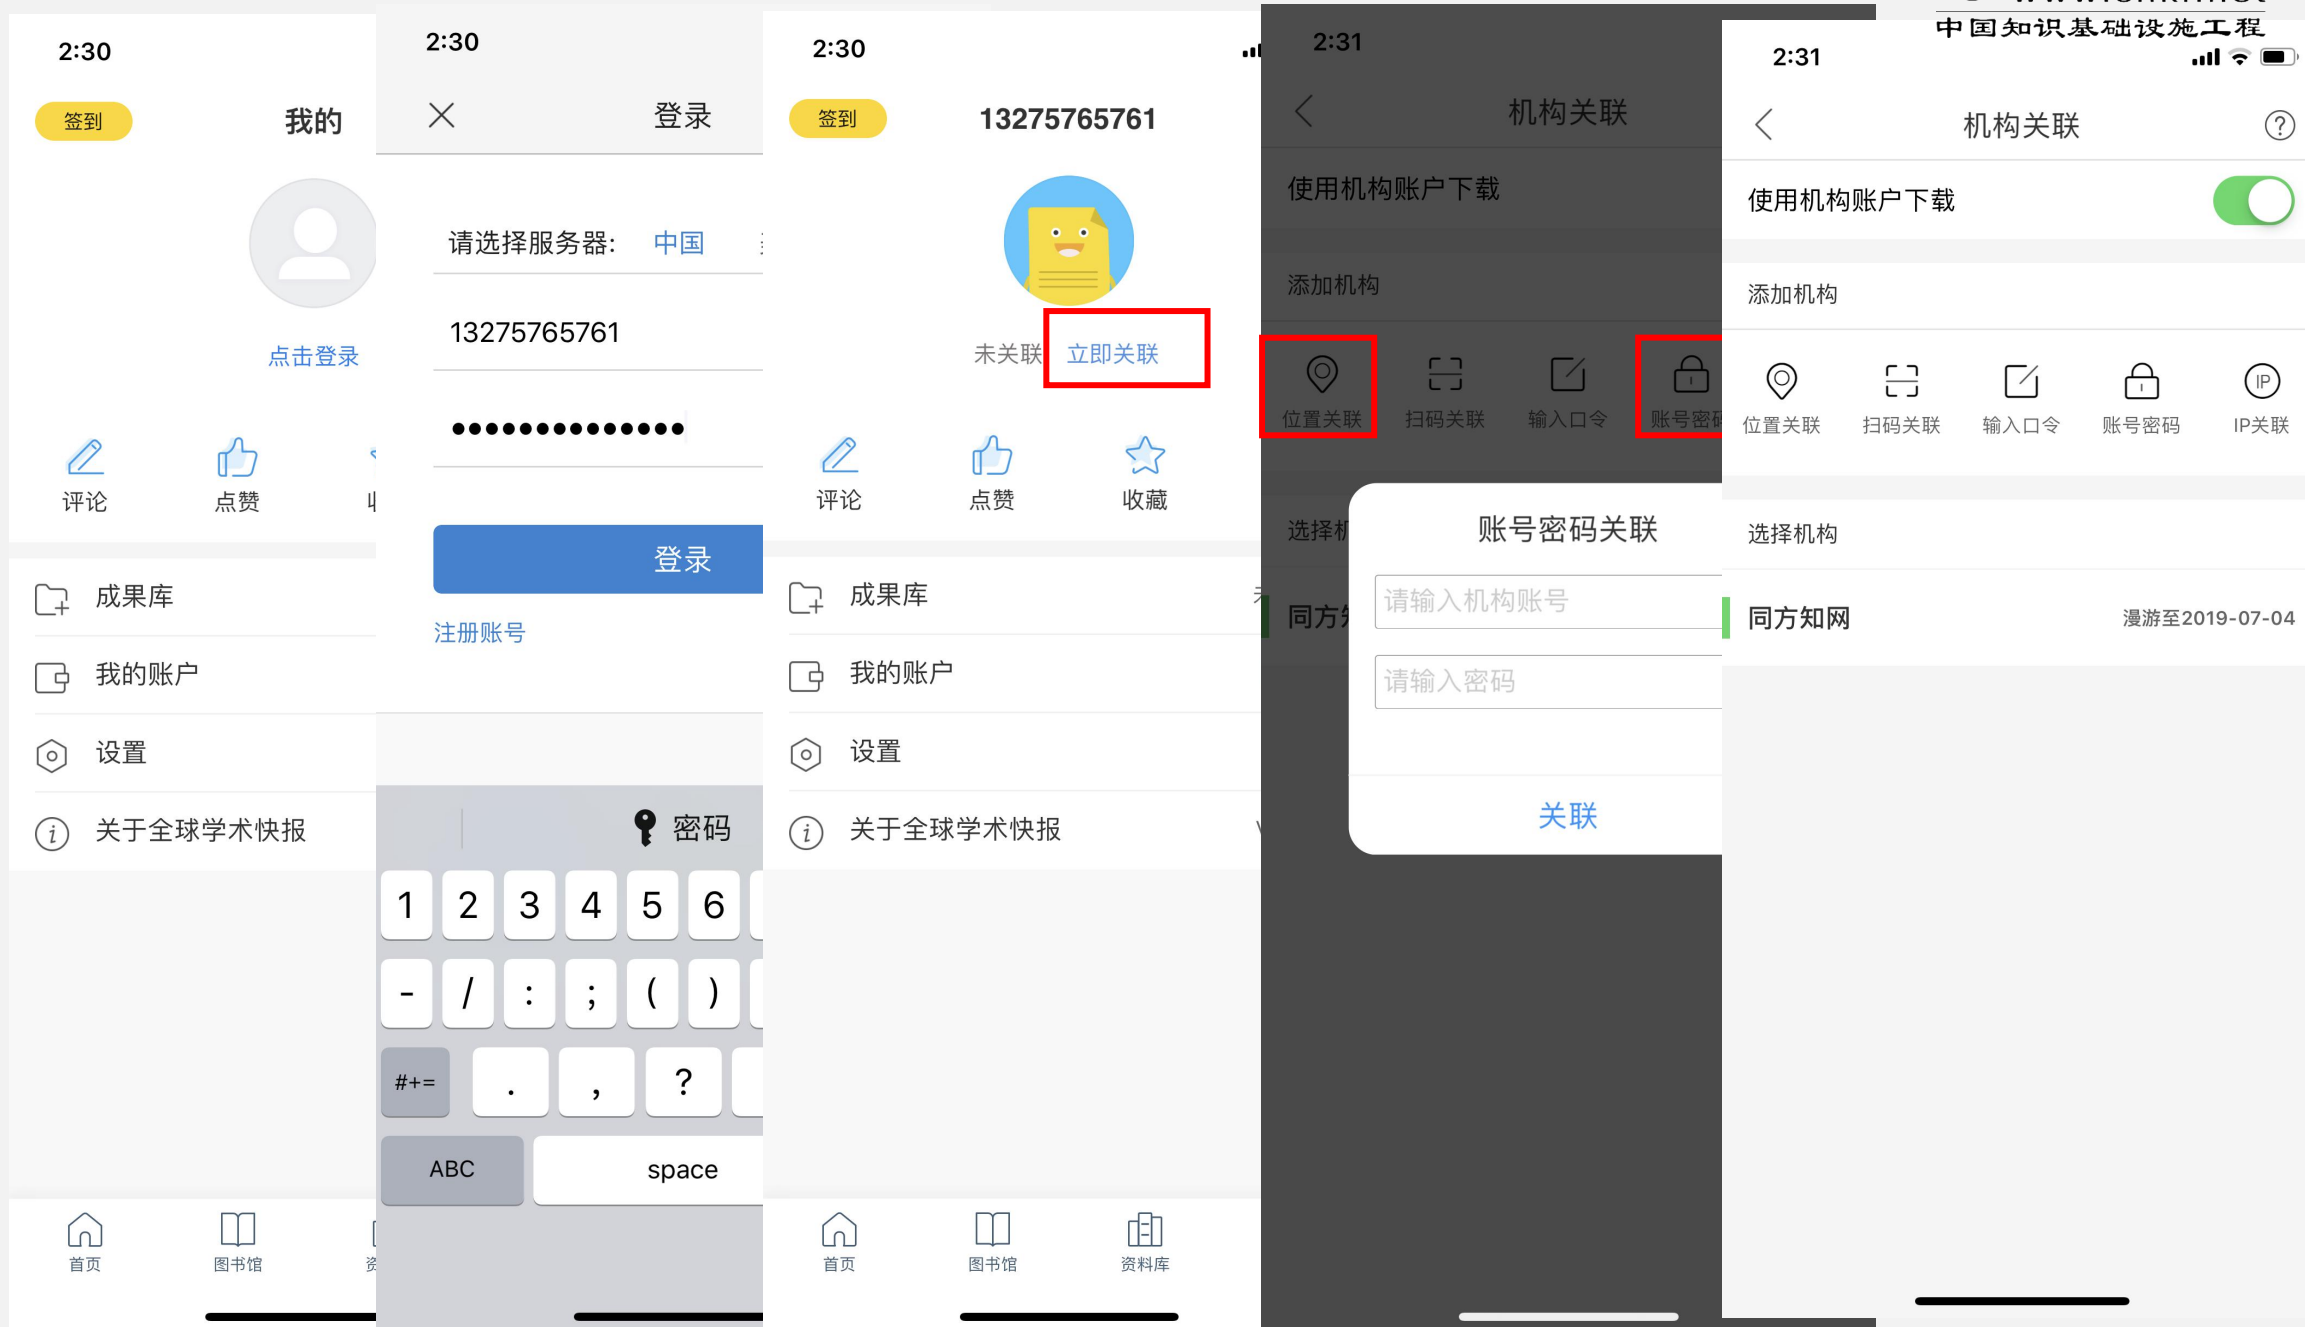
2:30

签到

我的

点击登录

评论

点赞

成果库

我的账户

设置

关于全球学术快报

首页

图书馆

2:30

登录

请选择服务器: 中国

13275765761

●●●●●●●●●●●●●●

登录

注册账号

密码

1 2 3 4 5 6

- / : ; ( )

#+= . , ?

ABC

space

2:30

签到

13275765761

未关联 立即关联

评论

点赞

收藏

成果库

我的账户

设置

关于全球学术快报

首页

图书馆

资料库

2:31

机构关联

使用机构账户下载

添加机构

位置关联

扫码关联

输入口令

账号密码

选择机

同方

账号密码关联

请输入机构账号

请输入密码

关联

中国知识基础设施工程

2:31

机构关联

使用机构账户下载

添加机构

位置关联

扫码关联

输入口令

账号密码

IP关联

选择机构

同方知网

漫游至2019-07-04